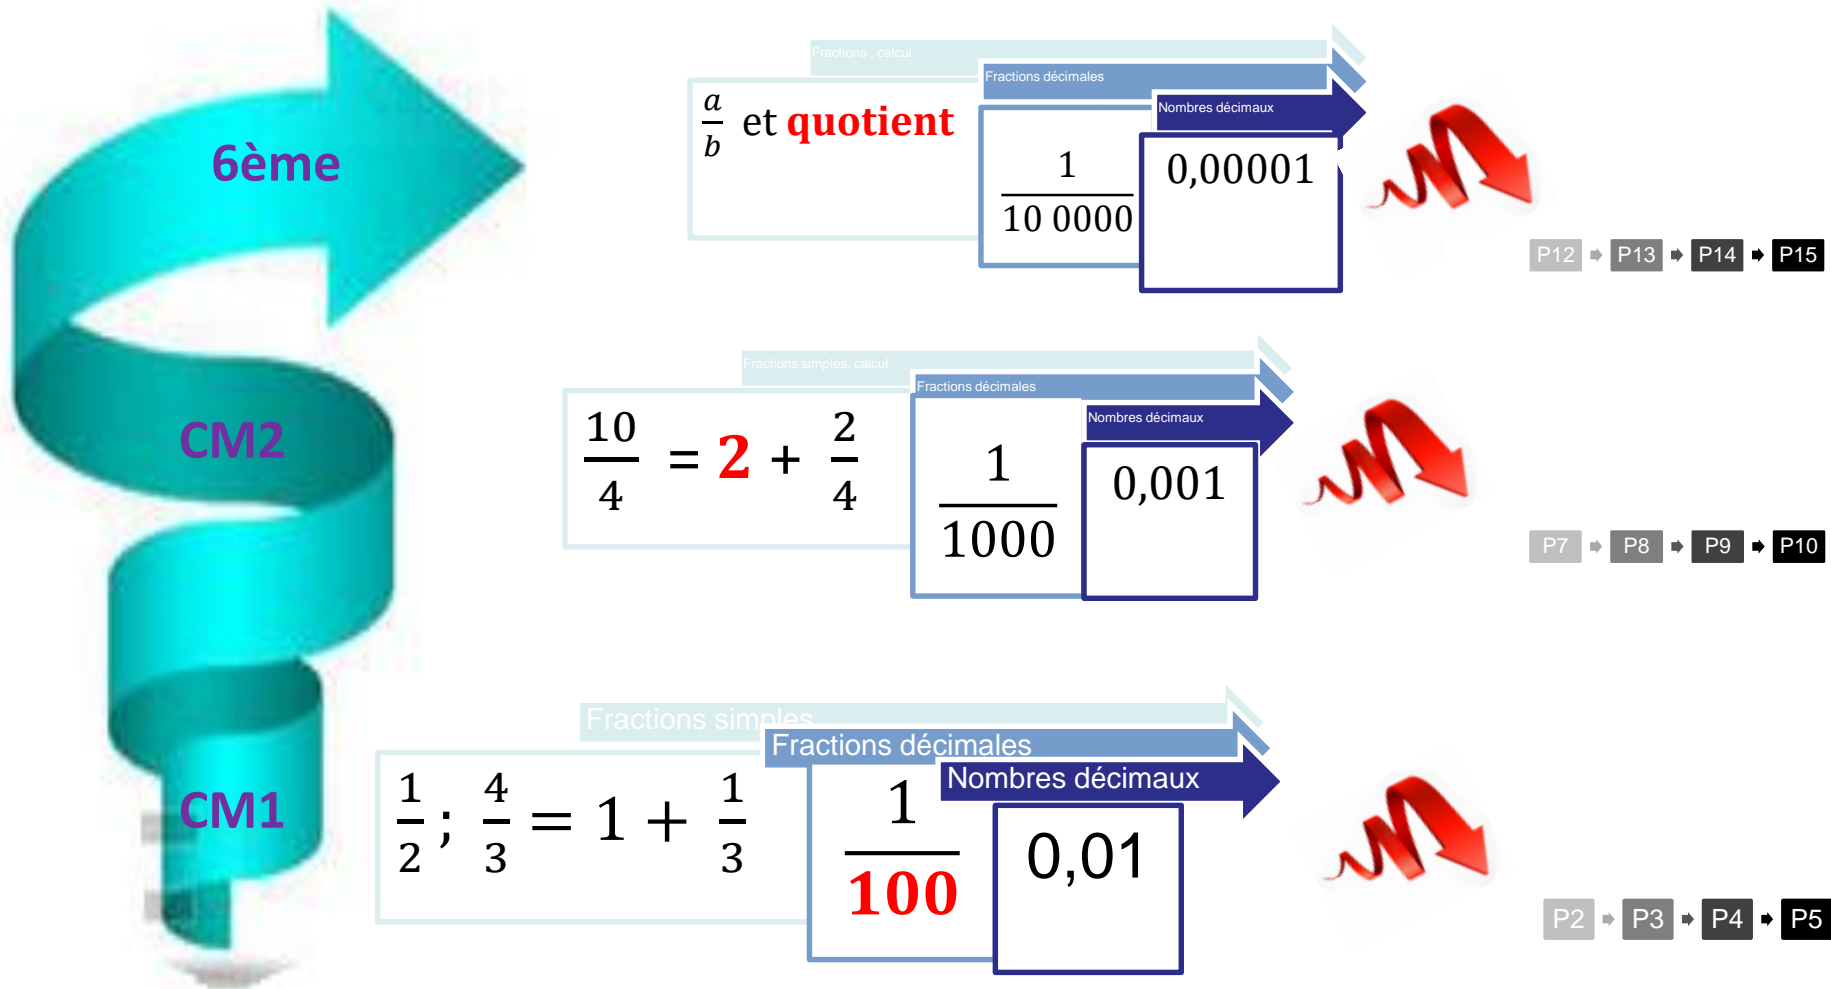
6ème

Fractions , calcul

Fractions décimales

Nombres décimaux

$\frac{a}{b}$ et quotient

$\frac{1}{10\ 0000}$

0,00001

P12 P13 P14 P15

CM2

Fractions simples, calcul

Fractions décimales

Nombres décimaux

$\frac{10}{4} = 2 + \frac{2}{4}$

$\frac{1}{1000}$

0,001

P7 P8 P9 P10

CM1

Fractions simples

Fractions décimales

Nombres décimaux

$\frac{1}{2} ; \frac{4}{3} = 1 + \frac{1}{3}$

$\frac{1}{100}$

0,01

P2 P3 P4 P5